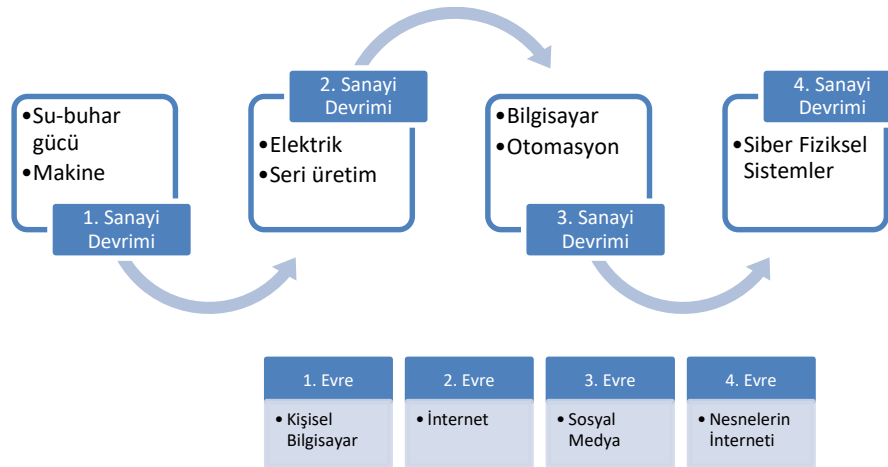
•Su-buhar gücü
•Makine

1. Sanayi Devrimi

2. Sanayi Devrimi

•Elektrik
•Seri üretim

•Bilgisayar
•Otomasyon

3. Sanayi Devrimi

4. Sanayi Devrimi

•Siber Fiziksel Sistemler

| 1. Evre | 2. Evre | 3. Evre | 4. Evre |
|---|---|---|---|
| • Kişisel Bilgisayar | • İnternet | • Sosyal Medya | • Nesnelerin İnterneti |